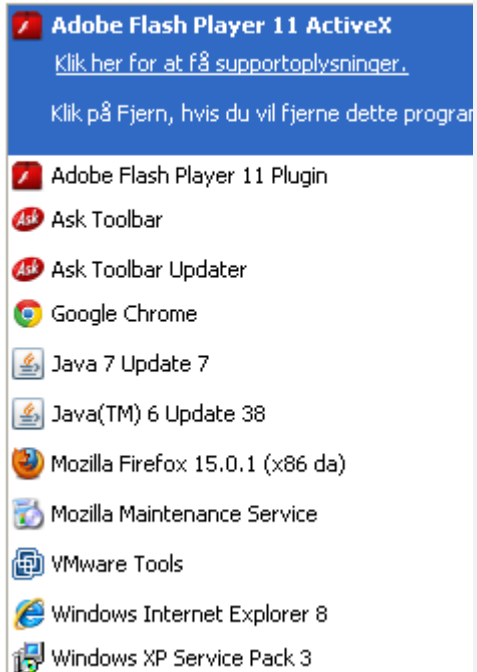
Adobe Flash Player 11 ActiveX
Klik her for at få supportoplysninger.
Klik på Fjern, hvis du vil fjerne dette program

Adobe Flash Player 11 Plugin
Ask Toolbar
Ask Toolbar Updater
Google Chrome
Java 7 Update 7
Java(TM) 6 Update 38
Mozilla Firefox 15.0.1 (x86 da)
Mozilla Maintenance Service
VMware Tools
Windows Internet Explorer 8
Windows XP Service Pack 3